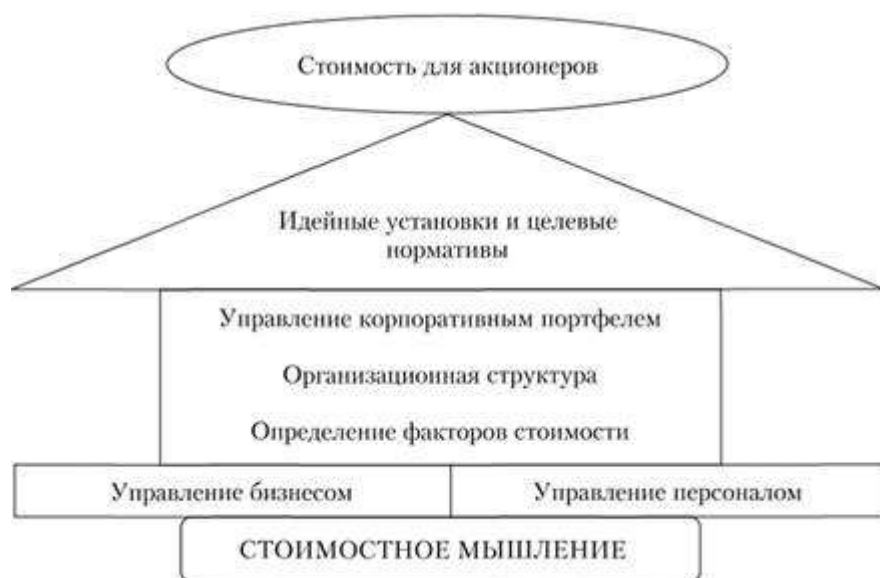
Стоимость для акционеров

Идейные установки и целевые нормативы

Управление корпоративным портфелем

Организационная структура

Определение факторов стоимости

Управление бизнесом

Управление персоналом

СТОИМОСТНОЕ МЫШЛЕНИЕ